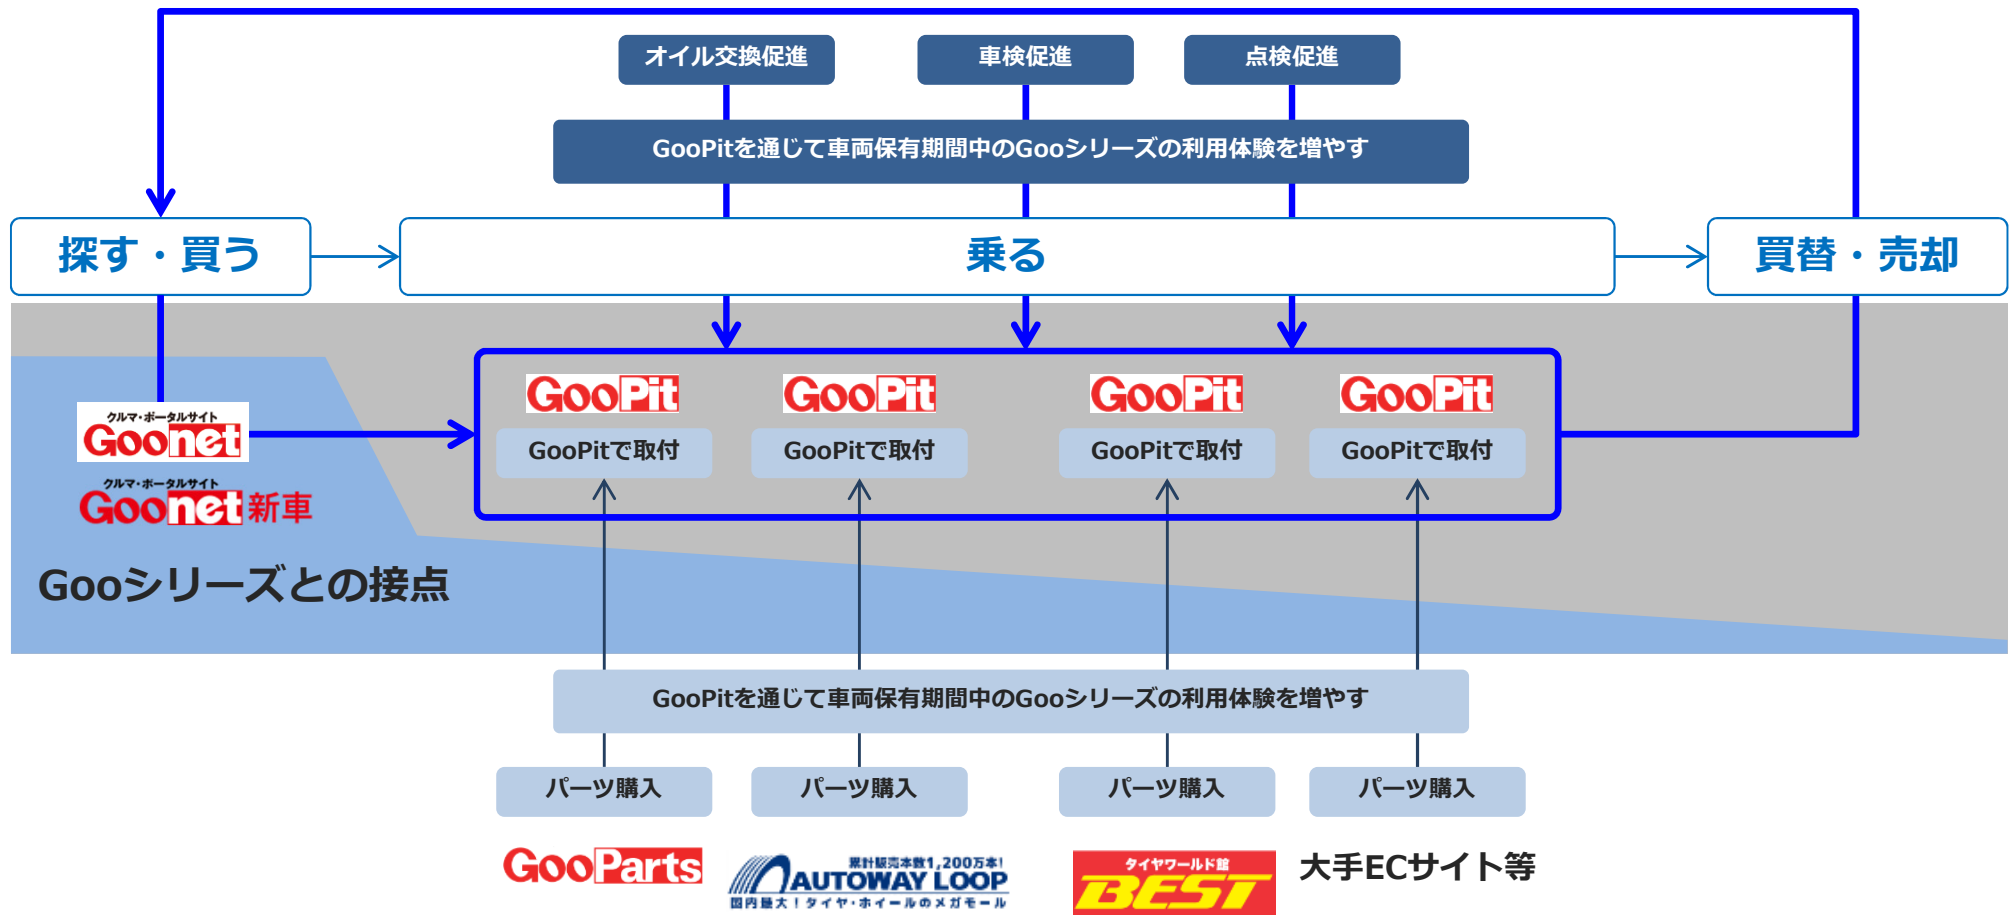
オイル交換促進

車検促進

点検促進

GooPitを通じて車両保有期間中のGooシリーズの利用体験を増やす

探す・買う

乗る

買替・売却

GooPit
GooPitで取付

GooPit
GooPitで取付

GooPit
GooPitで取付

GooPit
GooPitで取付

クルマ・ポータルサイト
Goonet

クルマ・ポータルサイト
Goonet新車

Gooシリーズとの接点

GooPitを通じて車両保有期間中のGooシリーズの利用体験を増やす

パーツ購入

パーツ購入

パーツ購入

パーツ購入

GooParts

累計販売本数1,200万本!
AUTOWAY LOOP
国内最大!タイヤ・ホイールのメガモール

タイヤワールド館
BEST

大手ECサイト等